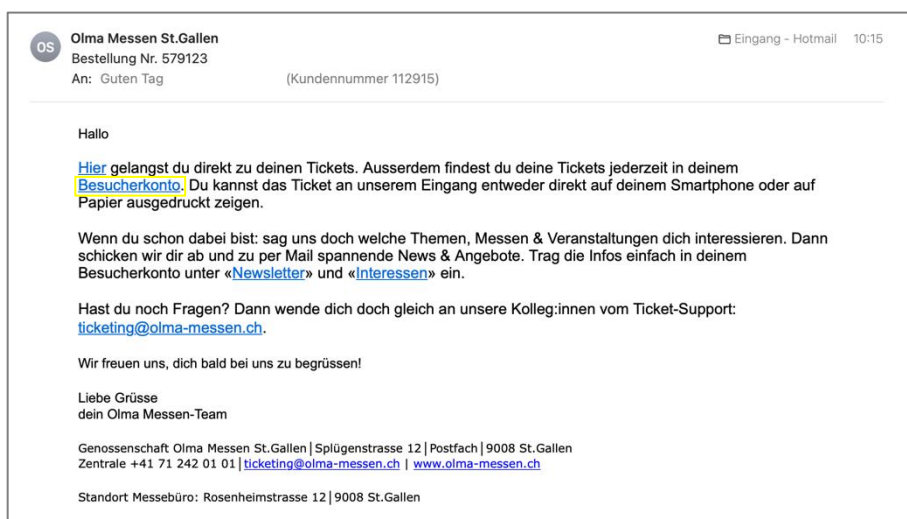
OS

Olma Messen St.Gallen
Bestellung Nr. 579123
An: Guten Tag (Kundennummer 112915)

Eingang - Hotmail 10:15

Hallo

Hier gelangst du direkt zu deinen Tickets. Ausserdem findest du deine Tickets jederzeit in deinem Besucherkonto. Du kannst das Ticket an unserem Eingang entweder direkt auf deinem Smartphone oder auf Papier ausgedruckt zeigen.

Wenn du schon dabei bist: sag uns doch welche Themen, Messen & Veranstaltungen dich interessieren. Dann schicken wir dir ab und zu per Mail spannende News & Angebote. Trag die Infos einfach in deinem Besucherkonto unter «Newsletter» und «Interessen» ein.

Hast du noch Fragen? Dann wende dich doch gleich an unsere Kolleg:innen vom Ticket-Support: ticketing@olma-messen.ch.

Wir freuen uns, dich bald bei uns zu begrüssen!

Liebe Grüsse
dein Olma Messen-Team

Genossenschaft Olma Messen St.Gallen | Splügenstrasse 12 | Postfach | 9008 St.Gallen
Zentrale +41 71 242 01 01 | ticketing@olma-messen.ch | www.olma-messen.ch

Standort Messebüro: Rosenheimstrasse 12 | 9008 St.Gallen